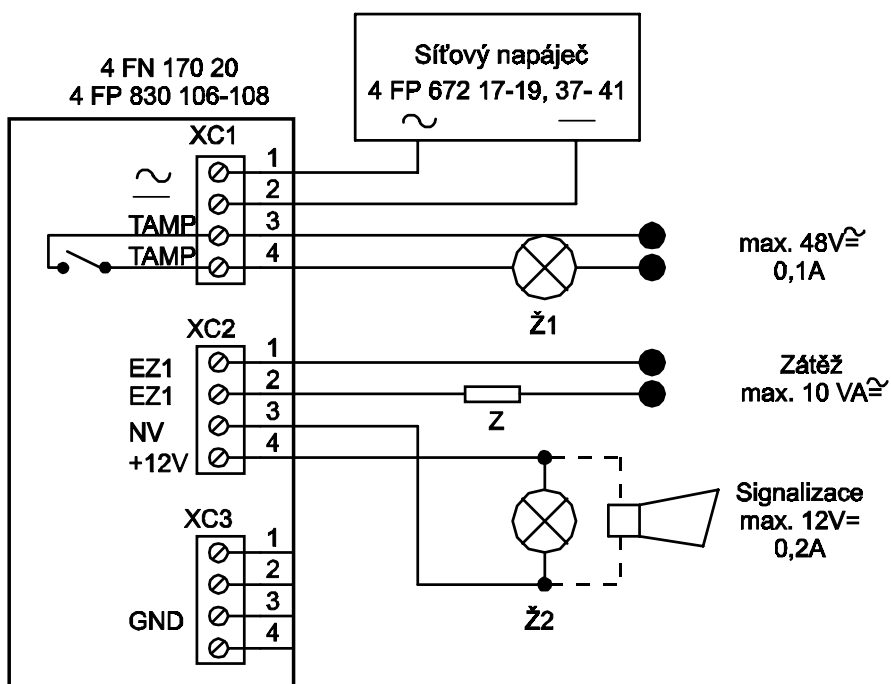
Síťový napáječ
4 FP 672 17-19, 37- 41
$\sim$ —

4 FN 170 20
4 FP 830 106-108

XC1
$\sim$
1
2
TAMP 3
TAMP 4

max. 48V$\cong$
0,1A

Ž1

XC2
EZ1 1
EZ1 2
NV 3
+12V 4

Zátěž
max. 10 VA$\cong$

Z

Signalizace
max. 12V=
0,2A

XC3
1
2
3
GND 4

Ž2